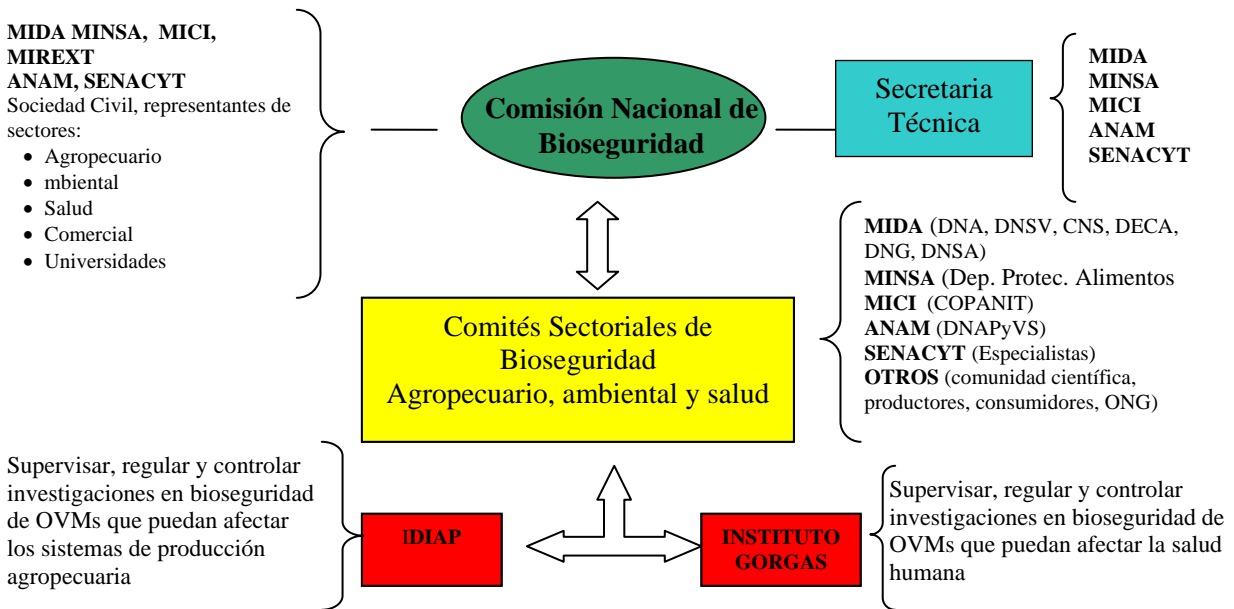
MIDA MINSA, MICI, MIREXT
ANAM, SENACYT
Sociedad Civil, representantes de sectores:
- Agropecuario
- mbiental
- Salud
- Comercial
- Universidades

Comisión Nacional de Bioseguridad

Secretaria Técnica

MIDA
MINSA
MICI
ANAM
SENACYT

MIDA (DNA, DNSV, CNS, DECA, DNG, DNSA)
MINSA (Dep. Protec. Alimentos
MICI (COPANIT)
ANAM (DNAPyVS)
SENACYT (Especialistas)
OTROS (comunidad científica, productores, consumidores, ONG)

Comités Sectoriales de Bioseguridad
Agropecuario, ambiental y salud

Supervisar, regular y controlar investigaciones en bioseguridad de OVMs que puedan afectar los sistemas de producción agropecuaria

IDIAP

INSTITUTO GORGAS

Supervisar, regular y controlar investigaciones en bioseguridad de OVMs que puedan afectar la salud humana